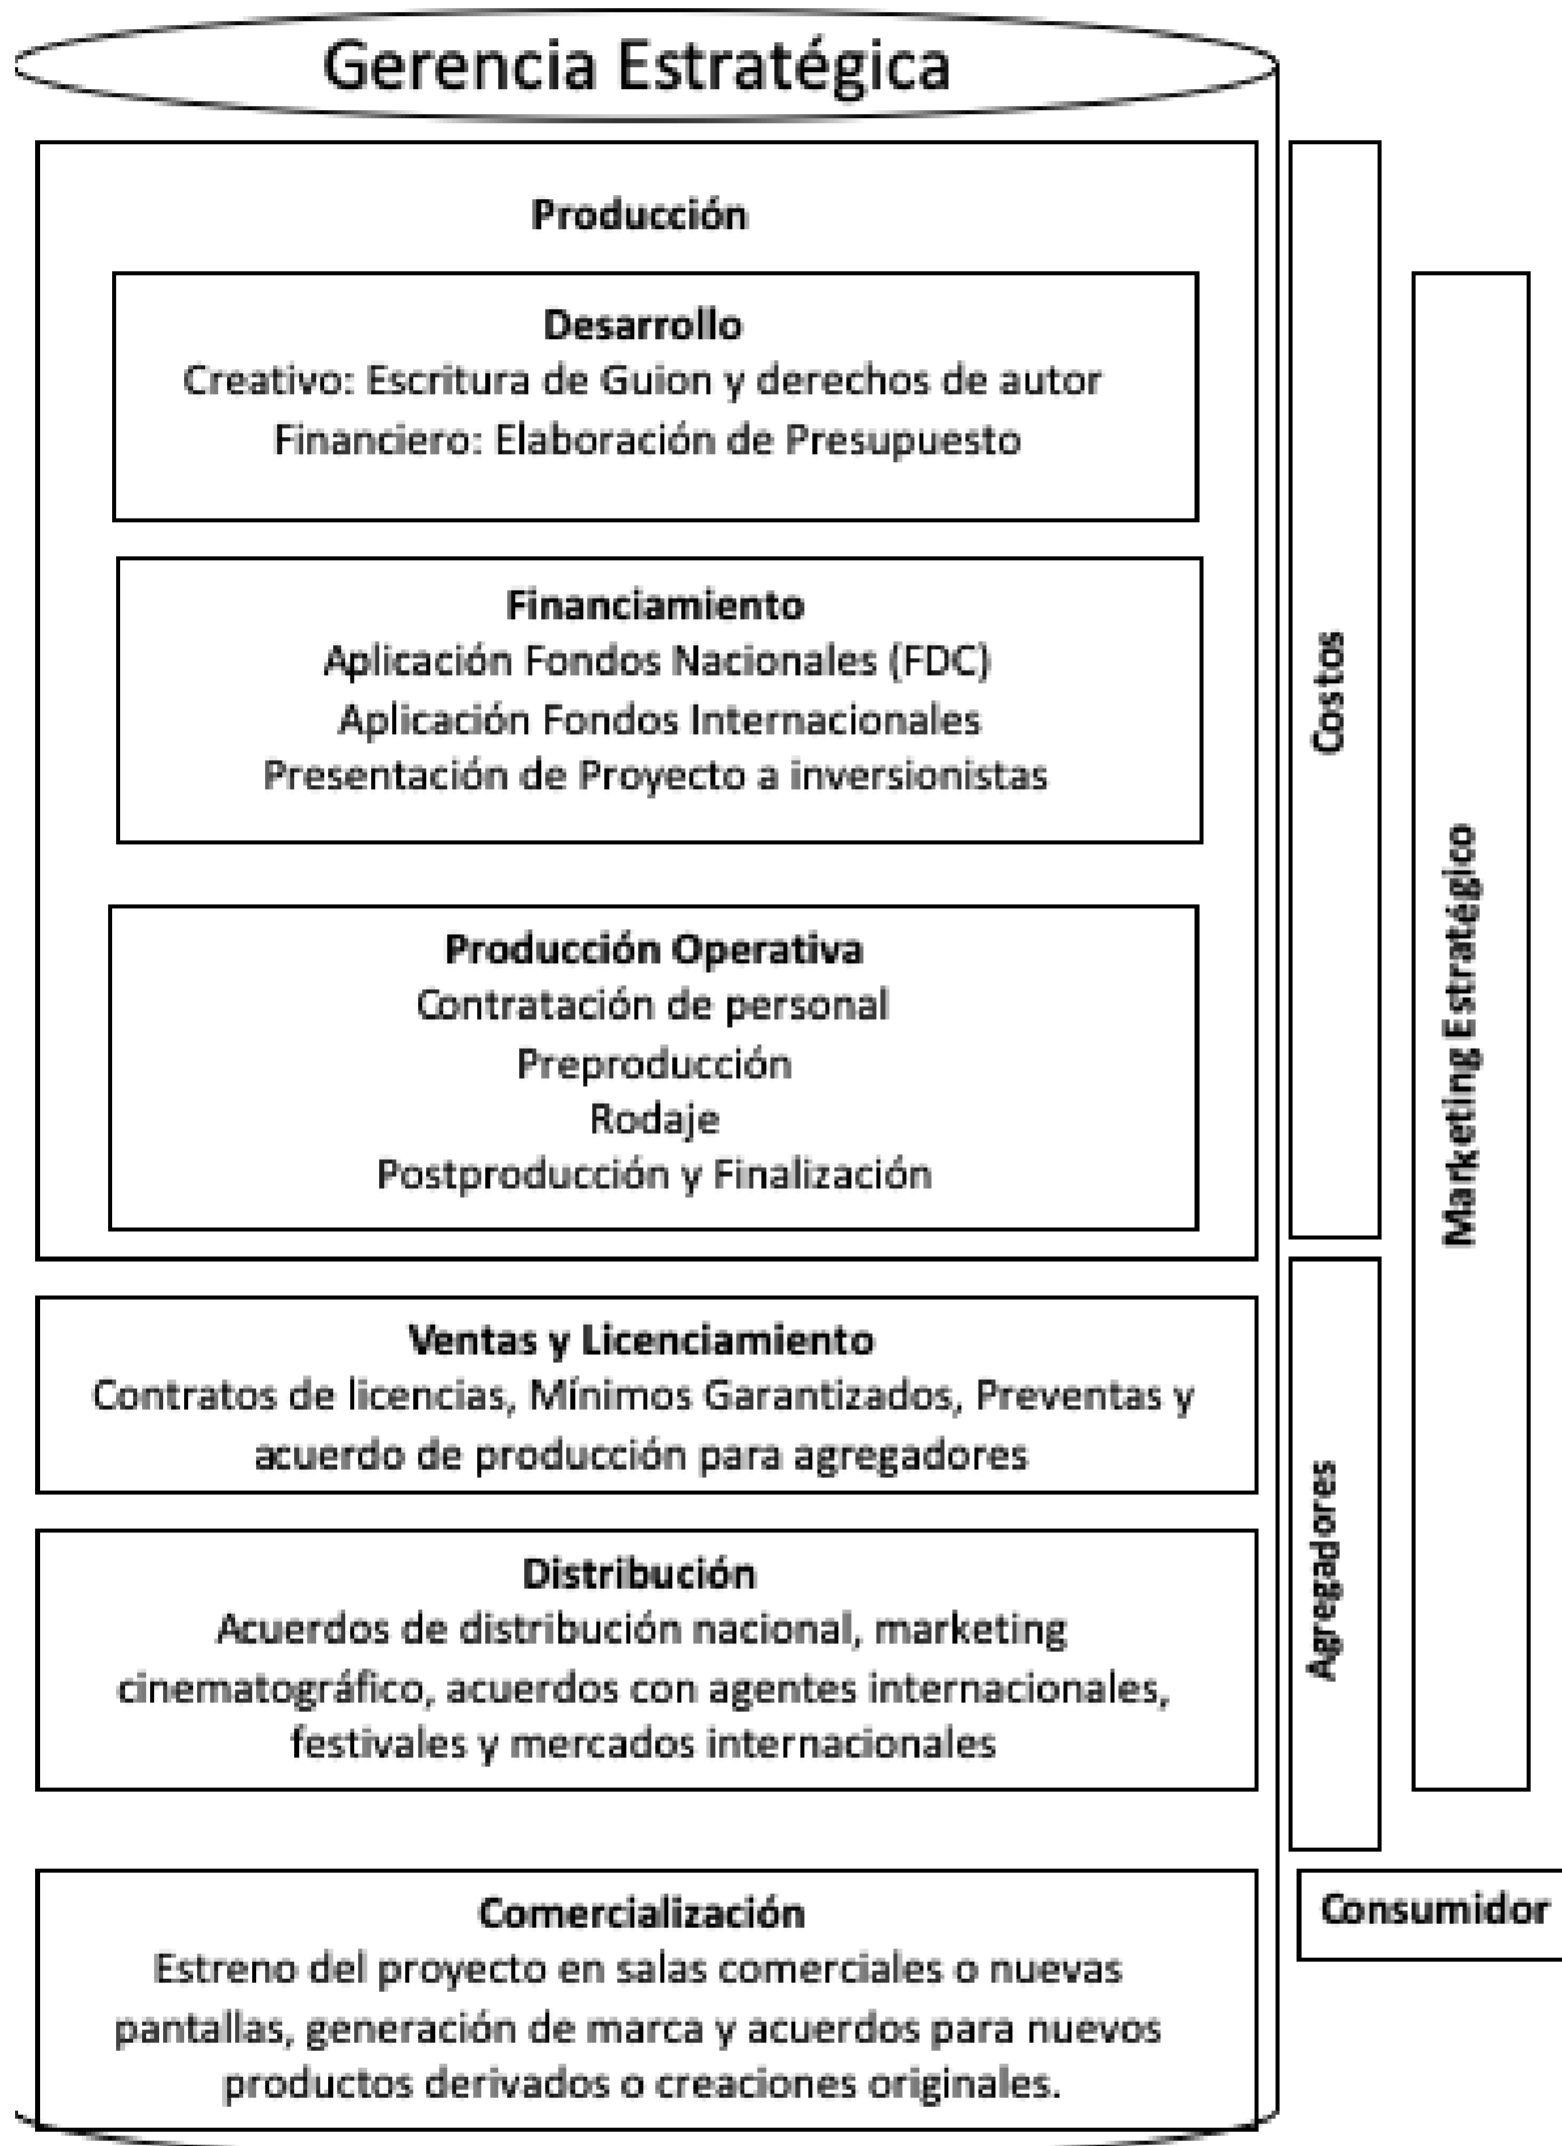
Gerencia Estratégica

Producción

Desarrollo
Creativo: Escritura de Guion y derechos de autor
Financiero: Elaboración de Presupuesto

Financiamiento
Aplicación Fondos Nacionales (FDC)
Aplicación Fondos Internacionales
Presentación de Proyecto a inversionistas

Producción Operativa
Contratación de personal
Preproducción
Rodaje
Postproducción y Finalización

Ventas y Licenciamiento
Contratos de licencias, Mínimos Garantizados, Preventas y acuerdo de producción para agregadores

Distribución
Acuerdos de distribución nacional, marketing cinematográfico, acuerdos con agentes internacionales, festivales y mercados internacionales

Comercialización
Estreno del proyecto en salas comerciales o nuevas pantallas, generación de marca y acuerdos para nuevos productos derivados o creaciones originales.

Costos

Agregadores

Marketing Estratégico

Consumidor